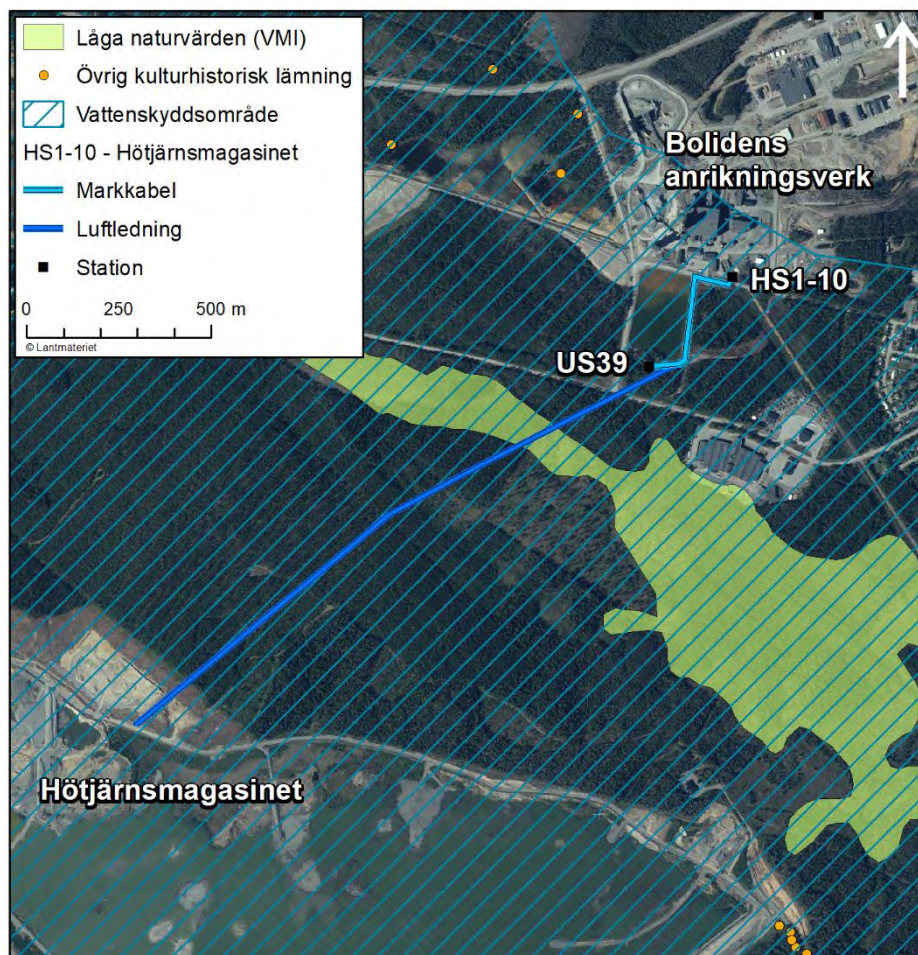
Låga naturvärden (VMI)
Övrig kulturhistorisk lämning
Vattenskyddsområde
HS1-10 - Hötjärnsmagasinet
Markkabel
Luftledning
Station
0 250 500 m
© Lantmäteriet

Bolidens anrikningsverk
HS1-10
US39
Hötjärnsmagasinet